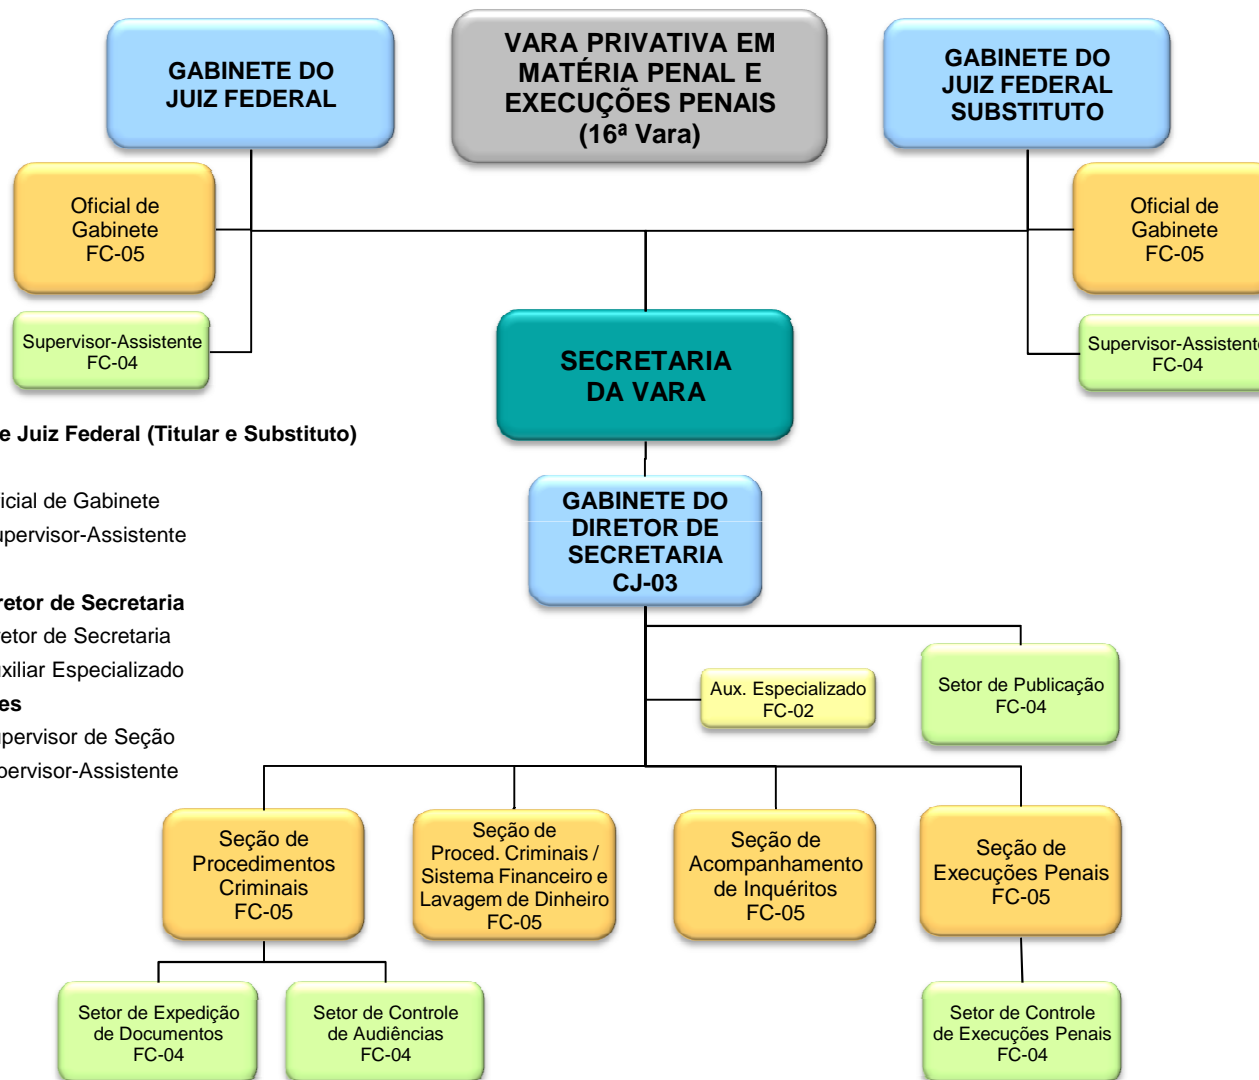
GABINETE DO JUIZ FEDERAL

VARA PRIVATIVA EM MATÉRIA PENAL E EXECUÇÕES PENAIS (16ª Vara)

GABINETE DO JUIZ FEDERAL SUBSTITUTO

Oficial de Gabinete FC-05

Oficial de Gabinete FC-05

Supervisor-Assistente FC-04

Supervisor-Assistente FC-04

SECRETARIA DA VARA

e Juiz Federal (Titular e Substituto)

icial de Gabinete
upervisor-Assistente

retor de Secretaria
etor de Secretaria
xiliar Especializado
es
pervisor de Seção
pervisor-Assistente

GABINETE DO DIRETOR DE SECRETARIA CJ-03

Aux. Especializado FC-02

Setor de Publicação FC-04

Seção de Procedimentos Criminais FC-05

Seção de Proced. Criminais / Sistema Financeiro e Lavagem de Dinheiro FC-05

Seção de Acompanhamento de Inquéritos FC-05

Seção de Execuções Penais FC-05

Setor de Expedição de Documentos FC-04

Setor de Controle de Audiências FC-04

Setor de Controle de Execuções Penais FC-04